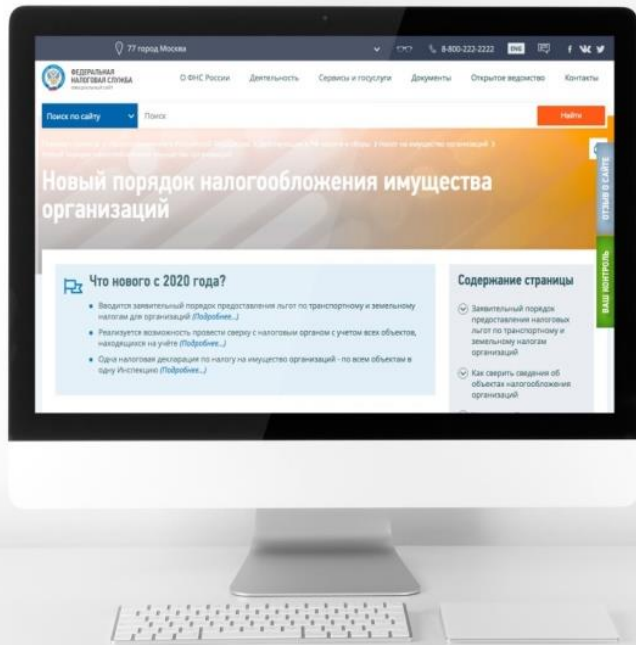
77 город Москва

8-800-222-2222 ENG

ФЕДЕРАЛЬНАЯ НАЛОГОВАЯ СЛУЖБА

О ФНС России Деятельность Сервисы и госуслуги Документы Открытое ведомство Контакты

Поиск по сайту Поиск Найти

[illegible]

Новый порядок налогообложения имущества организаций

ОТЗЫВ О САЙТЕ

ВАШ КОНТРОЛЬ

Что нового с 2020 года?

• Вводится заявительный порядок предоставления льгот по транспортному и земельному налогам для организаций (Подробнее...)

• Реализуется возможность провести сверку с налоговым органом с учетом всех объектов, находящихся на учёте (Подробнее...)

• Одна налоговая декларация по налогу на имущество организаций - по всем объектам в одну Инспекцию (Подробнее...)

Содержание страницы

Заявительный порядок предоставления налоговых льгот по транспортному и земельному налогам организаций

Как сверить сведения об объектах налогообложения организаций